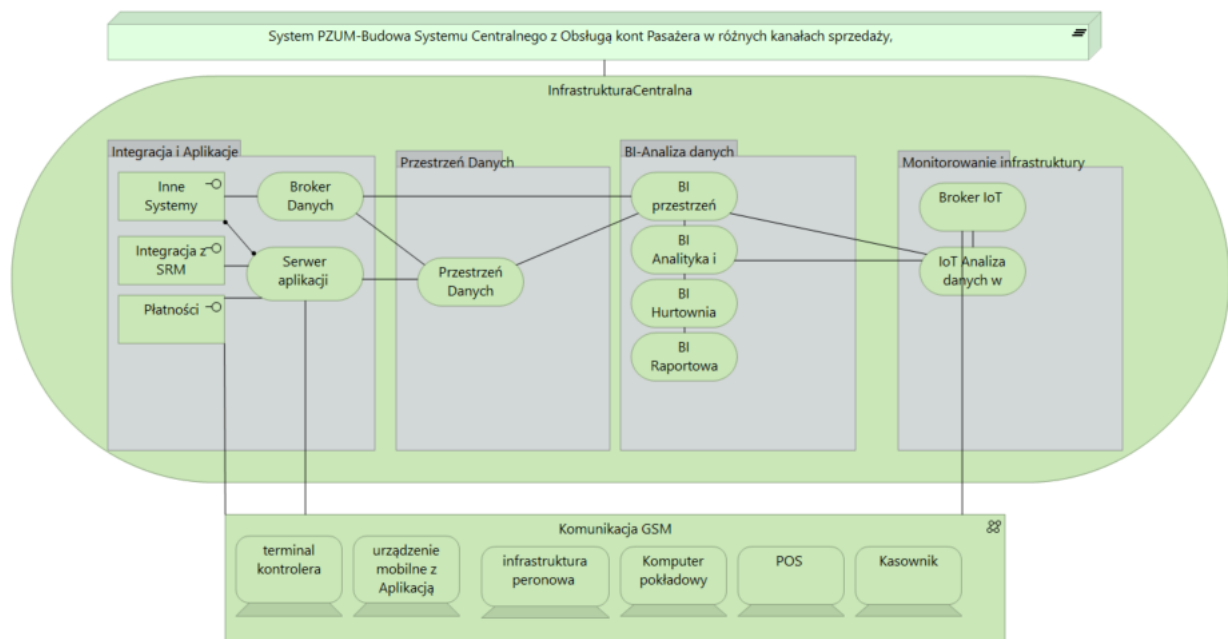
System PZUM-Budowa Systemu Centralnego z Obsługą kont Pasażera w różnych kanałach sprzedaży,

InfrastrukturaCentralna

Integracja i Aplikacje

Inne Systemy

Broker Danych

Integracja z SRM

Serwer aplikacji

Płatności

Przestrzeń Danych

Przestrzeń Danych

BI-Analiza danych

BI przestrzeń

BI Analityka i

BI Hurtownia

BI Raportowa

Monitorowanie infrastruktury

Broker IoT

IoT Analiza danych w

Komunikacja GSM

terminal kontrolera

urządzenie mobilne z Aplikacją

infrastruktura peronowa

Komputer pokładowy

POS

Kasownik